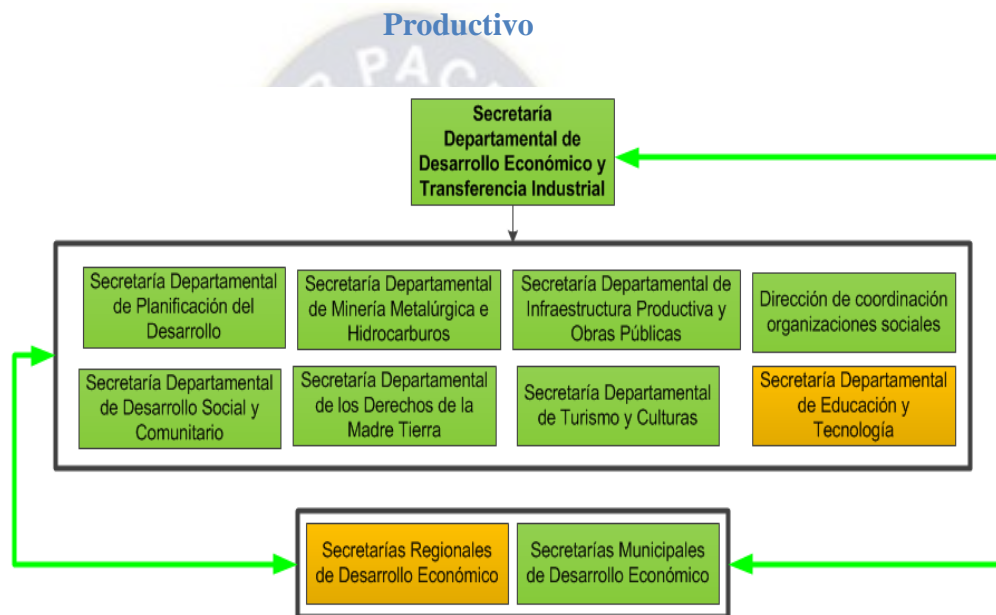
Productivo

Secretaría Departamental de Desarrollo Económico y Transferencia Industrial

Secretaría Departamental de Planificación del Desarrollo

Secretaría Departamental de Minería Metalúrgica e Hidrocarburos

Secretaría Departamental de Infraestructura Productiva y Obras Públicas

Dirección de coordinación organizaciones sociales

Secretaría Departamental de Desarrollo Social y Comunitario

Secretaría Departamental de los Derechos de la Madre Tierra

Secretaría Departamental de Turismo y Culturas

Secretaría Departamental de Educación y Tecnología

Secretarías Regionales de Desarrollo Económico

Secretarías Municipales de Desarrollo Económico